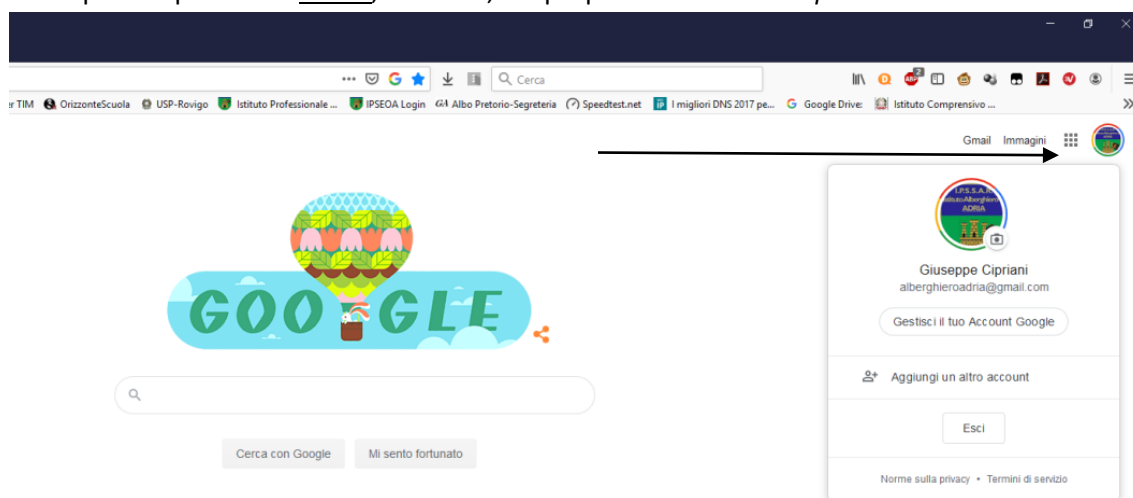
Cerca

r TIM OrizzonteScuola USP-Rovigo Istituto Professionale ... IPSEOA Login Albo Pretorio-Segreteria Speedtest.net I migliori DNS 2017 pe... Google Drive: Istituto Comprensivo ...

Gmail Immagini

GOOGLE

I.P.S.S.A.R. Istituto Alberghiero ADRIA

Giuseppe Cipriani
alberghieroadria@gmail.com

Gestisci il tuo Account Google

Aggiungi un altro account

Esci

Norme sulla privacy • Termini di servizio

Cerca con Google Mi sento fortunato